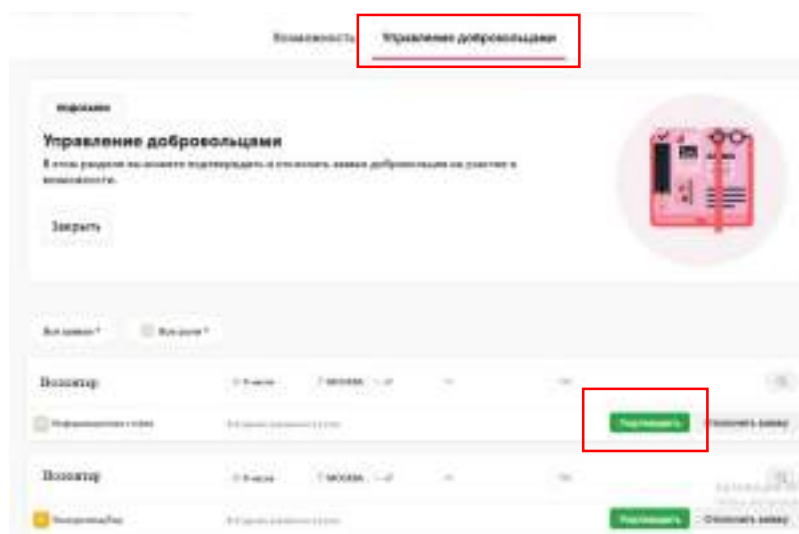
Возможности Управление добровольцами

Подсказка

Управление добровольцами

В этом разделе вы можете подтверждать и отклонять заявки добровольцев на участие в возможности.

Закрыть

Все заявки Все роли

Волонтер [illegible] г. Москва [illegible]

Информационная стойка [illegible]

Подтвердить Отклонить заявку

Волонтер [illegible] г. Москва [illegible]

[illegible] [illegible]

Подтвердить Отклонить заявку